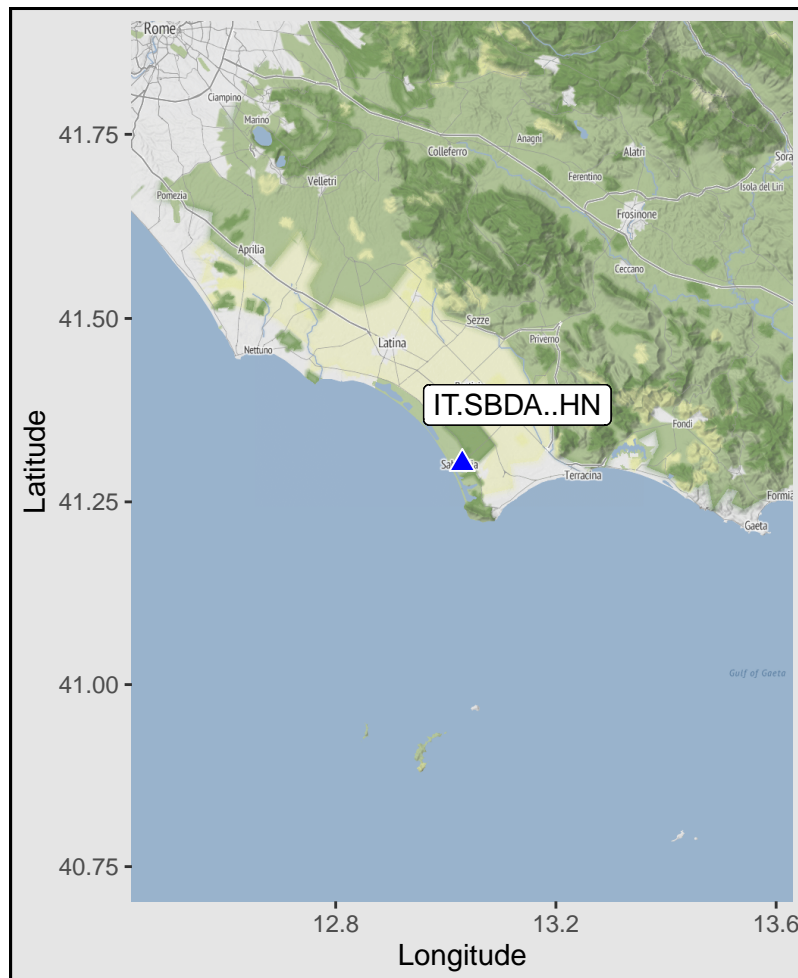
Rome
Ciampino
Marino
Pomezia
Velletri
Colleferro
Anagni
Alatri
Sora
Ferentino
Isola del Liri
Frosinone
Aprilia
Ceccano
Sezze
Priverno
Nettuno
Latina
IT.SBDA..HN
Fondi
Terracina
Formia
Gaeta
Gulf of Gaeta

41.75
41.50
41.25
41.00
40.75
Latitude
12.8
13.2
13.6
Longitude